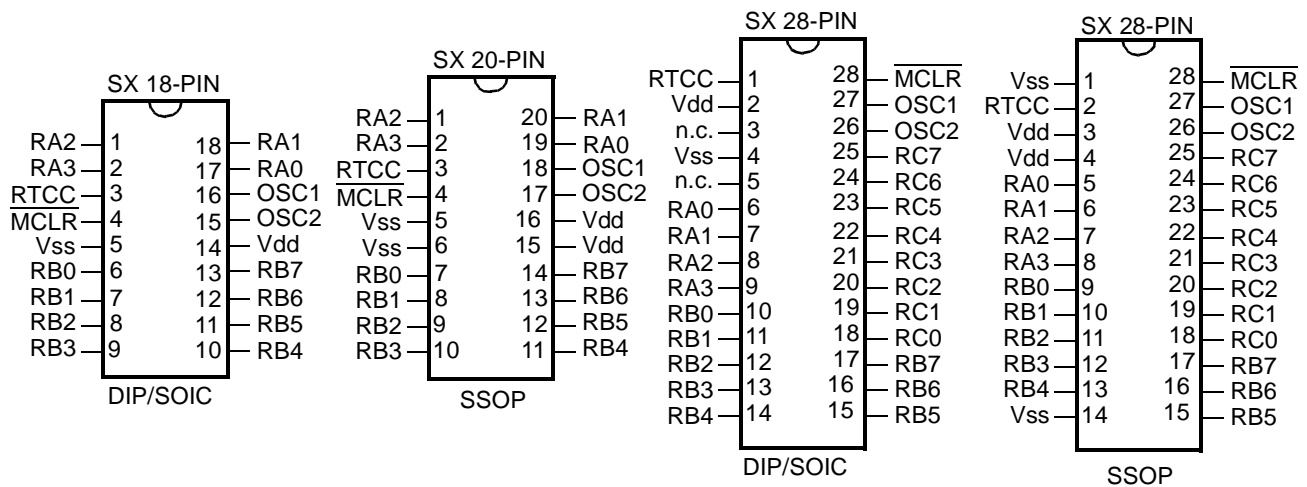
SX 18-PIN

RA2 1 18 RA1
RA3 2 17 RA0
RTCC 3 16 OSC1
$\overline{MCLR}$ 4 15 OSC2
Vss 5 14 Vdd
RB0 6 13 RB7
RB1 7 12 RB6
RB2 8 11 RB5
RB3 9 10 RB4

DIP/SOIC

SX 20-PIN

RA2 1 20 RA1
RA3 2 19 RA0
RTCC 3 18 OSC1
$\overline{MCLR}$ 4 17 OSC2
Vss 5 16 Vdd
Vss 6 15 Vdd
RB0 7 14 RB7
RB1 8 13 RB6
RB2 9 12 RB5
RB3 10 11 RB4

SSOP

SX 28-PIN

RTCC 1 28 $\overline{MCLR}$
Vdd 2 27 OSC1
n.c. 3 26 OSC2
Vss 4 25 RC7
n.c. 5 24 RC6
RA0 6 23 RC5
RA1 7 22 RC4
RA2 8 21 RC3
RA3 9 20 RC2
RB0 10 19 RC1
RB1 11 18 RC0
RB2 12 17 RB7
RB3 13 16 RB6
RB4 14 15 RB5

DIP/SOIC

SX 28-PIN

Vss 1 28 $\overline{MCLR}$
RTCC 2 27 OSC1
Vdd 3 26 OSC2
Vdd 4 25 RC7
RA0 5 24 RC6
RA1 6 23 RC5
RA2 7 22 RC4
RA3 8 21 RC3
RB0 9 20 RC2
RB1 10 19 RC1
RB2 11 18 RC0
RB3 12 17 RB7
RB4 13 16 RB6
Vss 14 15 RB5

SSOP